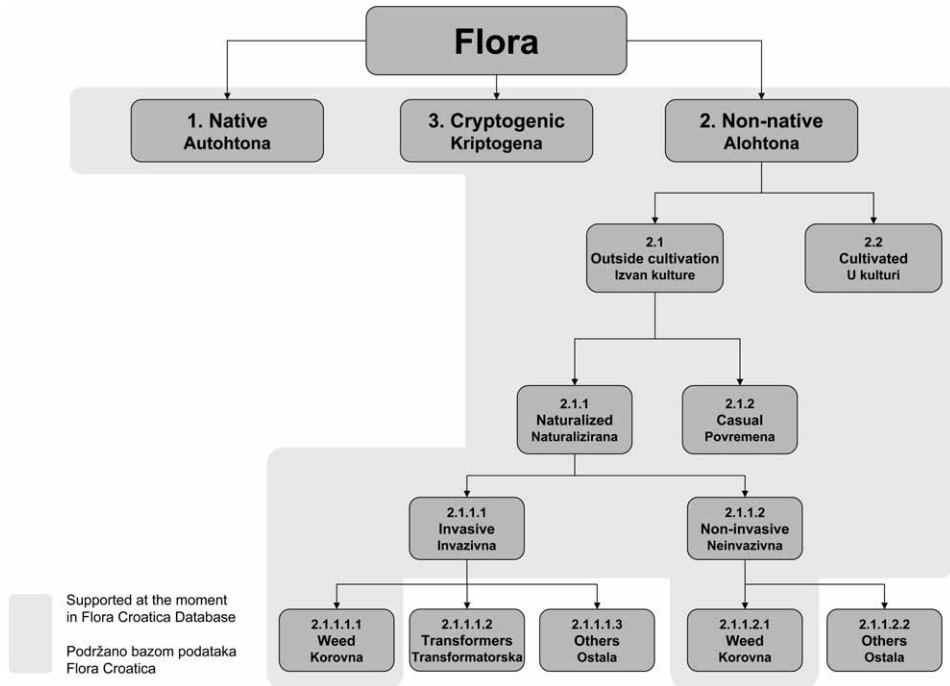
Flora

1. Native
Autohtona

3. Cryptogenic
Kriptogena

2. Non-native
Alohtona

2.1
Outside cultivation
Izvan kulture

2.2
Cultivated
U kulturi

2.1.1
Naturalized
Naturalizirana

2.1.2
Casual
Povremena

2.1.1.1
Invasive
Invazivna

2.1.1.2
Non-invasive
Neinvazivna

2.1.1.1.1
Weed
Korovna

2.1.1.1.2
Transformers
Transformatorska

2.1.1.1.3
Others
Ostala

2.1.1.2.1
Weed
Korovna

2.1.1.2.2
Others
Ostala

Supported at the moment in Flora Croatica Database

Podržano bazom podataka Flora Croatica